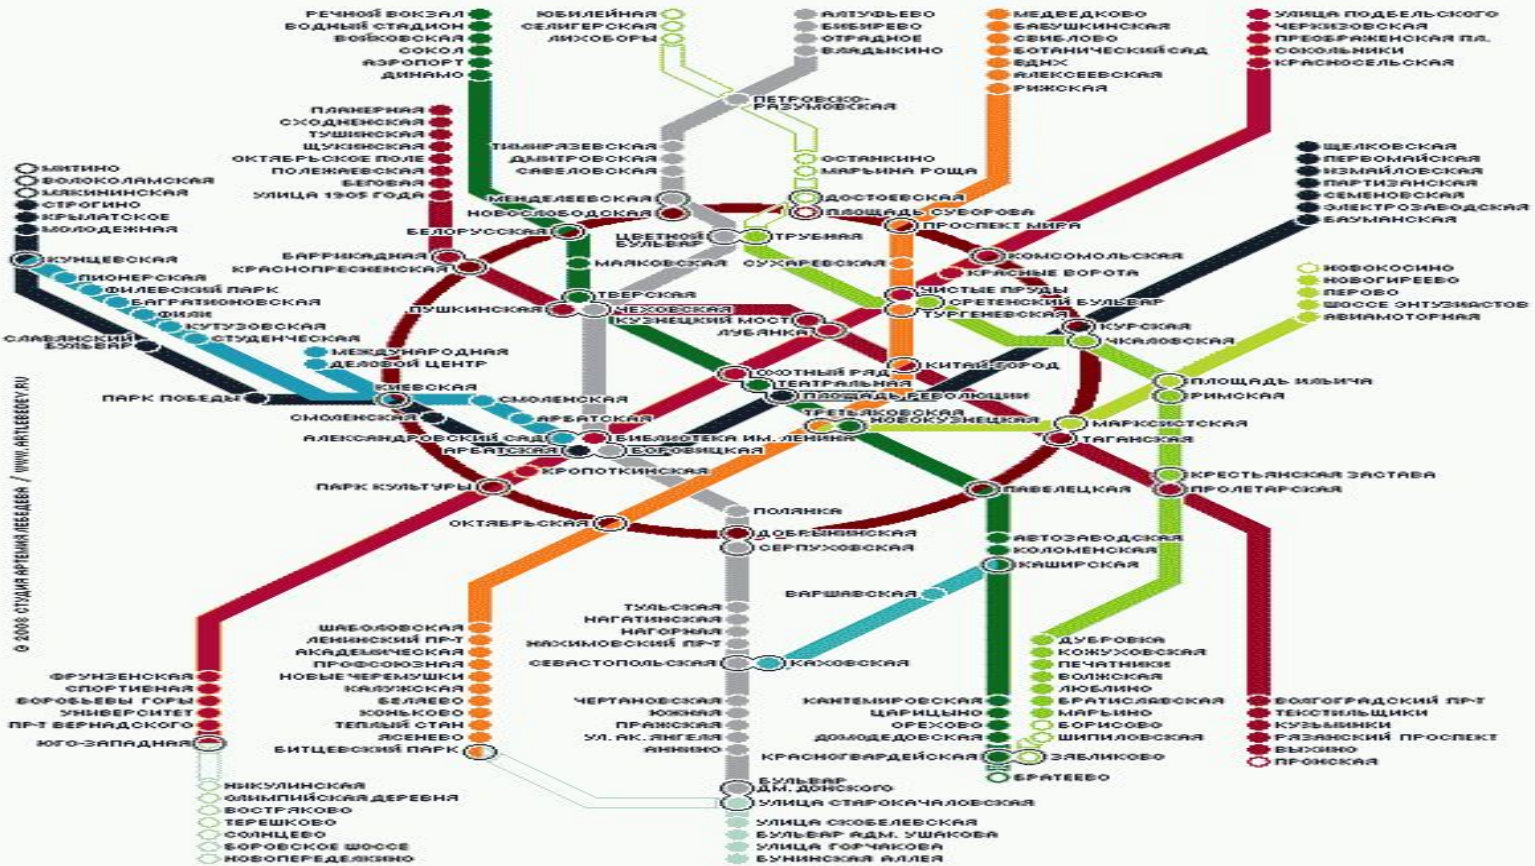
РЕЧНОЙ ВОКЗАЛ
ВОДНЫЙ СТАДИОН
ВОЙКОВСКАЯ
СОКОЛ
АЭРОПОРТ
ДИНАМО

ЮБИЛЕЙНАЯ
СЕЛИГЕРСКАЯ
ЛИХОБОРЫ

АЛТУФЬЕВО
БИБИРЕВО
ОТРАДНОЕ
ВЛАДЫКИНО

МЕДВЕДКОВО
БАБУШКИНСКАЯ
СВИБЛОВО
БОТАНИЧЕСКИЙ САД
ВДНХ
АЛЕКСЕЕВСКАЯ
РИЖСКАЯ

УЛИЦА ПОДБЕЛЬСКОГО
ЧЕРКИЗОВСКАЯ
ПРЕОБРАЖЕНСКАЯ ПЛ.
СОКОЛЬНИКИ
КРАСНОСЕЛЬСКАЯ

ПЕТРОВСКО-РАЗУМОВСКАЯ

ПЛАНЕРНАЯ
СХОДНЕНСКАЯ
ТУШИНСКАЯ
ЩУКИНСКАЯ
ОКТЯБРЬСКОЕ ПОЛЕ
ПОЛЕЖАЕВСКАЯ
БЕГОВАЯ
УЛИЦА 1905 ГОДА

ТИМИРЯЗЕВСКАЯ
ДМИТРОВСКАЯ
САВЕЛОВСКАЯ

ОСТАНКИНО
МАРЬИНА РОЩА
ДОСТОЕВСКАЯ
ПЛОЩАДЬ СУВОРОВА

ЩЕЛКОВСКАЯ
ПЕРВОМАЙСКАЯ
ИЗМАЙЛОВСКАЯ
ПАРТИЗАНСКАЯ
СЕМЕНОВСКАЯ
ЭЛЕКТРОЗАВОДСКАЯ
БАУМАНСКАЯ

МИТИНО
ВОЛОКОЛАМСКАЯ
МЯКИНИНСКАЯ
СТРОГИНО
КРЫЛАТСКОЕ
МОЛОДЕЖНАЯ

МЕНДЕЛЕЕВСКАЯ
НОВОСЛОБОДСКАЯ
БЕЛОРУССКАЯ
ЦВЕТНОЙ БУЛЬВАР
ТРУБНАЯ
ПРОСПЕКТ МИРА
КОМСОМОЛЬСКАЯ
КРАСНЫЕ ВОРОТА

КУНЦЕВСКАЯ
ПИОНЕРСКАЯ
ФИЛЕВСКИЙ ПАРК
БАГРАТИОНОВСКАЯ
ФИЛИ
КУТУЗОВСКАЯ
СТУДЕНЧЕСКАЯ
СЛАВЯНСКИЙ БУЛЬВАР

БАРРИКАДНАЯ
КРАСНОПРЕСНЕНСКАЯ
МАЯКОВСКАЯ
СУХАРЕВСКАЯ
ТВЕРСКАЯ
ПУШКИНСКАЯ
ЧЕХОВСКАЯ
КУЗНЕЦКИЙ МОСТ
ЛУБЯНКА
ЧИСТЫЕ ПРУДЫ
СРЕТЕНСКИЙ БУЛЬВАР
ТУРГЕНЕВСКАЯ
КУРСКАЯ
ЧКАЛОВСКАЯ

НОВОКОСИНО
НОВОГИРЕЕВО
ПЕРОВО
ШОССЕ ЭНТУЗИАСТОВ
АВИАМОТОРНАЯ

МЕЖДУНАРОДНАЯ
ДЕЛОВОЙ ЦЕНТР
ОХОТНЫЙ РЯД
КИТАЙ-ГОРОД
ТЕАТРАЛЬНАЯ
ПЛОЩАДЬ РЕВОЛЮЦИИ
ПЛОЩАДЬ ИЛЬИЧА
РИМСКАЯ

ПАРК ПОБЕДЫ
КИЕВСКАЯ
СМОЛЕНСКАЯ
СМОЛЕНСКАЯ
АРБАТСКАЯ
ТРЕТЬЯКОВСКАЯ
НОВОКУЗНЕЦКАЯ
МАРКСИСТСКАЯ
ТАГАНСКАЯ
АЛЕКСАНДРОВСКИЙ САД
БИБЛИОТЕКА ИМ. ЛЕНИНА
АРБАТСКАЯ
БОРОВИЦКАЯ
КРОПОТКИНСКАЯ
КРЕСТЬЯНСКАЯ ЗАСТАВА
ПАРК КУЛЬТУРЫ
ПАВЕЛЕЦКАЯ
ПРОЛЕТАРСКАЯ
ПОЛЯНКА
ОКТЯБРЬСКАЯ
ДОБРЫНИНСКАЯ
СЕРПУХОВСКАЯ

© 2008 СТУДИЯ АРТЕМИЯ ЛЕБЕДЕВА / WWW.ARTLEBEDEV.RU

АВТОЗАВОДСКАЯ
КОЛОМЕНСКАЯ
КАШИРСКАЯ
ВАРШАВСКАЯ

ТУЛЬСКАЯ
НАГАТИНСКАЯ
НАГОРНАЯ
НАХИМОВСКИЙ ПР-Т
СЕВАСТОПОЛЬСКАЯ
КАХОВСКАЯ

ШАБОЛОВСКАЯ
ЛЕНИНСКИЙ ПР-Т
АКАДЕМИЧЕСКАЯ
ПРОФСОЮЗНАЯ
НОВЫЕ ЧЕРЕМУШКИ
КАЛУЖСКАЯ
БЕЛЯЕВО
КОНЬКОВО
ТЕПЛЫЙ СТАН
ЯСЕНЕВО
БИТЦЕВСКИЙ ПАРК

ДУБРОВКА
КОЖУХОВСКАЯ
ПЕЧАТНИКИ
ВОЛЖСКАЯ
ЛЮБЛИНО
БРАТИСЛАВСКАЯ
МАРЬИНО
БОРИСОВО
ШИПИЛОВСКАЯ
ЗЯБЛИКОВО

ФРУНЗЕНСКАЯ
СПОРТИВНАЯ
ВОРОБЬЕВЫ ГОРЫ
УНИВЕРСИТЕТ
ПР-Т ВЕРНАДСКОГО
ЮГО-ЗАПАДНАЯ

ЧЕРТАНОВСКАЯ
ЮЖНАЯ
ПРАЖСКАЯ
УЛ. АК. ЯНГЕЛЯ
АННИНО

КАНТЕМИРОВСКАЯ
ЦАРИЦЫНО
ОРЕХОВО
ДОМОДЕДОВСКАЯ
КРАСНОГВАРДЕЙСКАЯ
БРАТЕЕВО

ВОЛГОГРАДСКИЙ ПР-Т
ТЕКСТИЛЬЩИКИ
КУЗЬМИНКИ
РЯЗАНСКИЙ ПРОСПЕКТ
ВЫХИНО
ЖУЛЕБИНО

НИКУЛИНСКАЯ
ОЛИМПИЙСКАЯ ДЕРЕВНЯ
ВОСТРЯКОВО
ТЕРЕШКОВО
СОЛНЦЕВО
БОРОВСКОЕ ШОССЕ
НОВОПЕРЕДЕЛКИНО

БУЛЬВАР ДМ. ДОНСКОГО
УЛИЦА СТАРОКАЧАЛОВСКАЯ
УЛИЦА СКОБЕЛЕВСКАЯ
БУЛЬВАР АДМ. УШАКОВА
УЛИЦА ГОРЧАКОВА
БУНИНСКАЯ АЛЛЕЯ